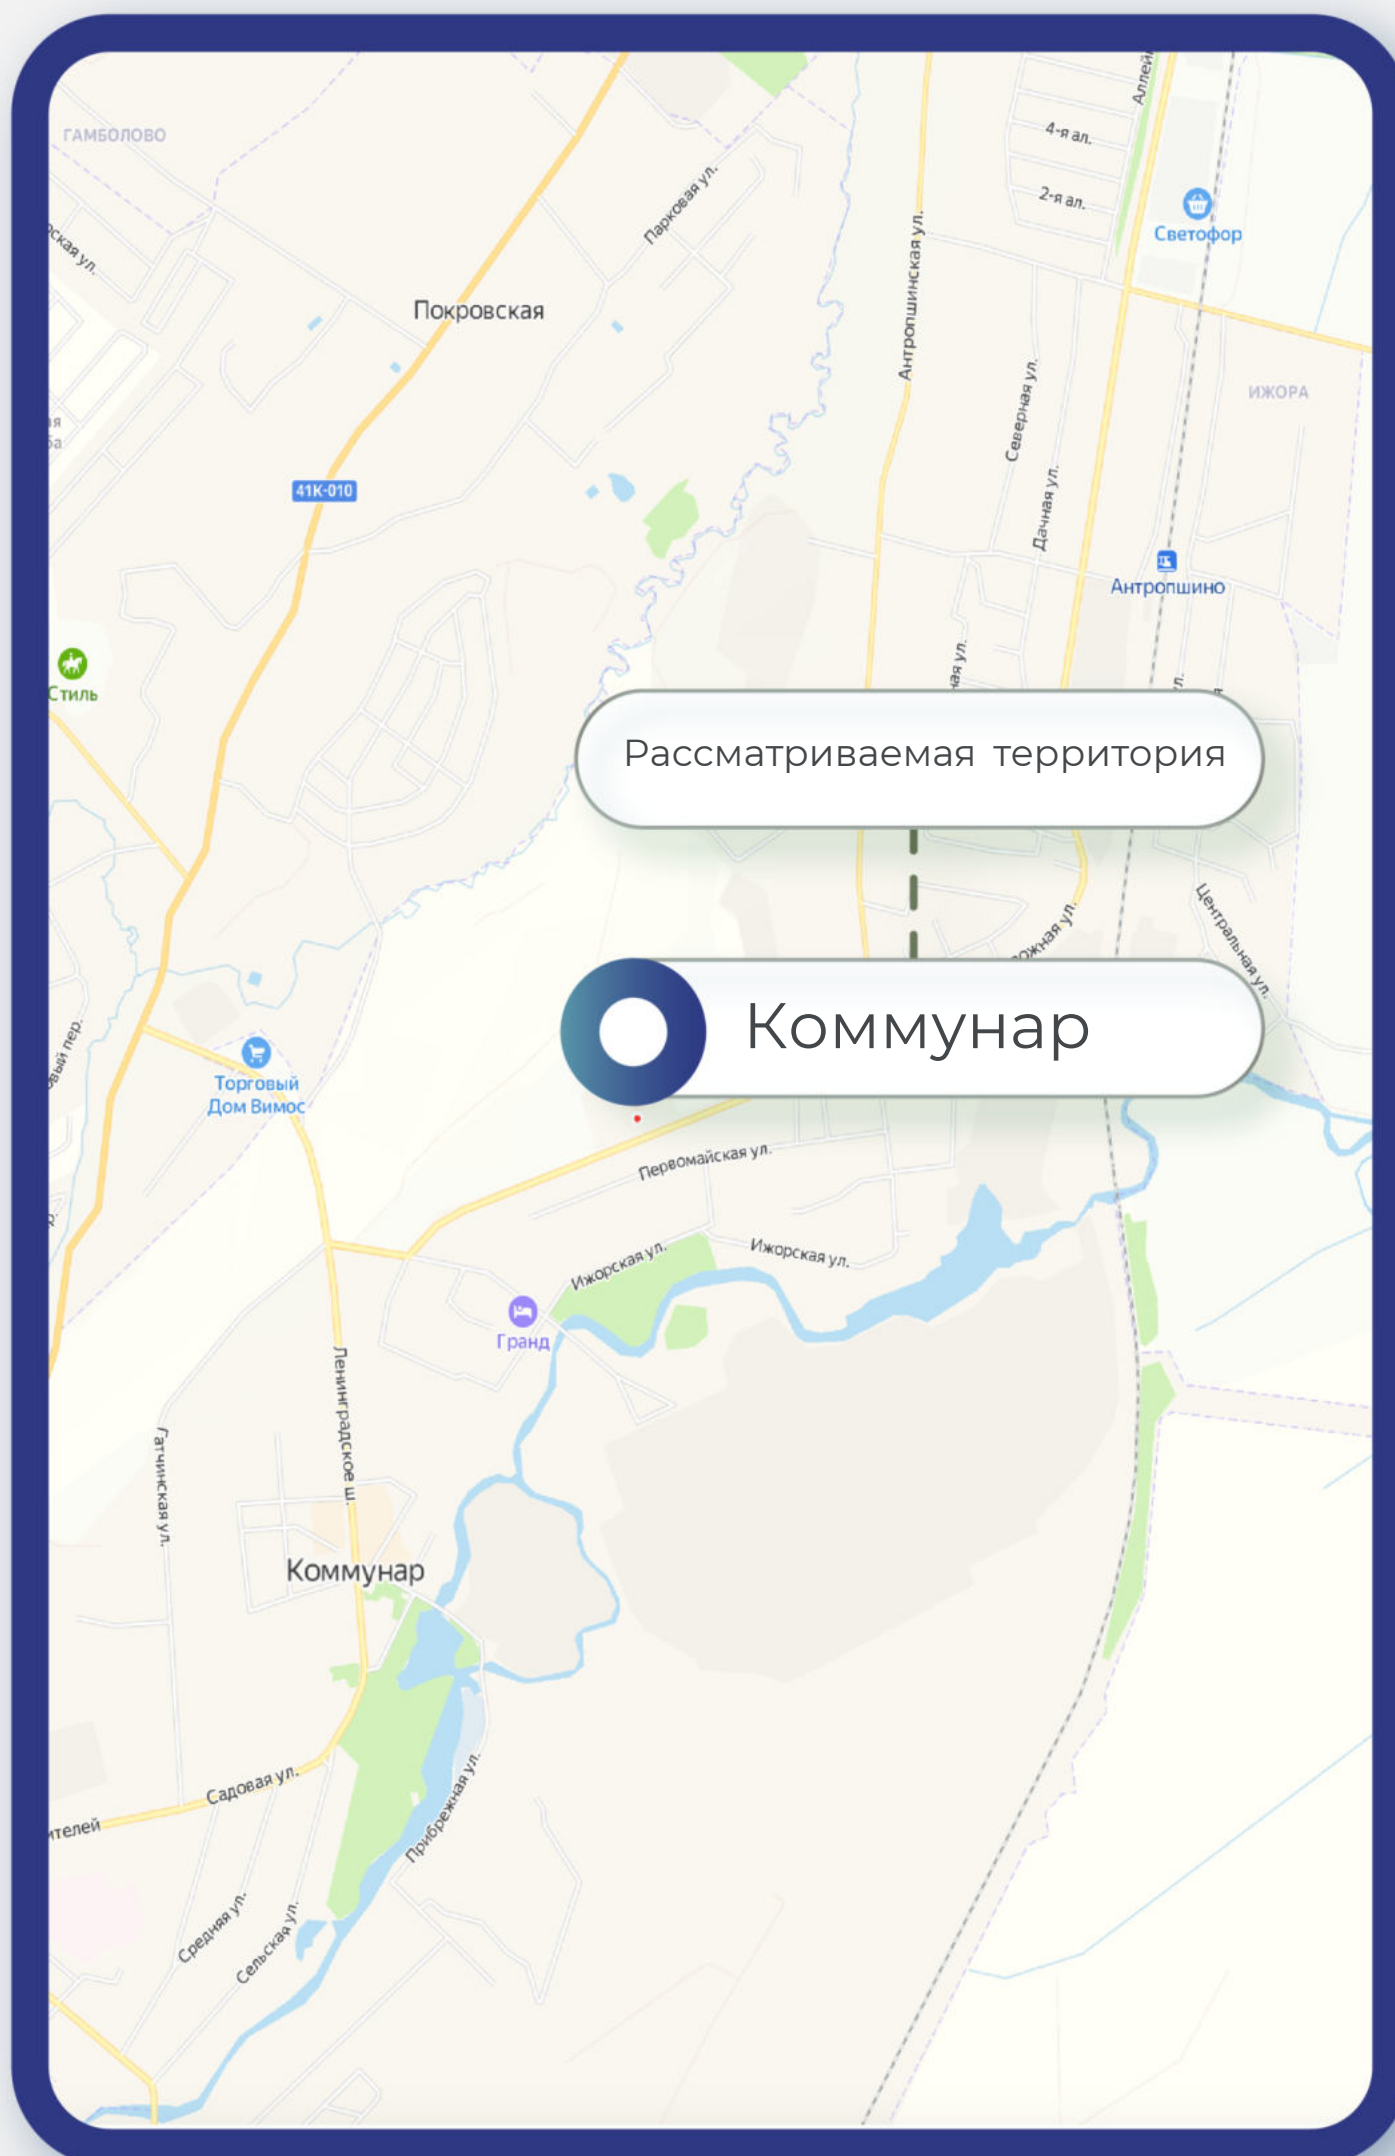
ГАМБОЛОВО

4-я ал.

2-я ал.

Светофор

Парковая ул.

Покровская

Антропшинская ул.

ИЖОРА

41К-010

Северная ул.

Дачная ул.

Антропшино

Стиль

Рассматриваемая территория

Центральная ул.

Коммунар

Торговый Дом Вимос

Первомайская ул.

Ижорская ул.

Ижорская ул.

Гранд

Ленинградское ш.

Гатчинская ул.

Коммунар

Садовая ул.

Прибрежная ул.

Средняя ул.

Сельская ул.